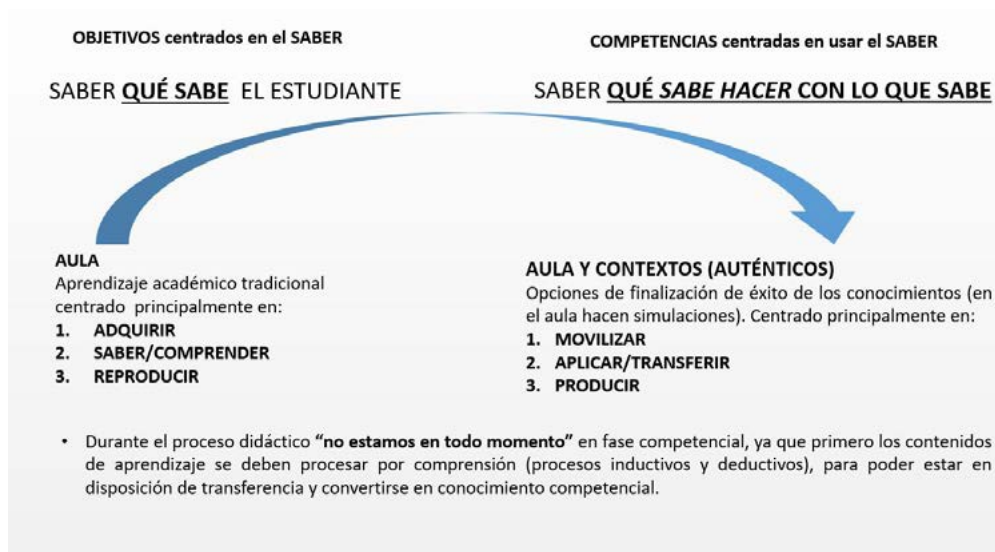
OBJETIVOS centrados en el SABER

SABER **QUÉ SABE** EL ESTUDIANTE

COMPETENCIAS centradas en usar el SABER

SABER **QUÉ *SABE HACER* CON LO QUE SABE**

**AULA**
Aprendizaje académico tradicional centrado principalmente en:
1. **ADQUIRIR**
2. **SABER/COMPRENDER**
3. **REPRODUCIR**

**AULA Y CONTEXTOS (AUTÉNTICOS)**
Opciones de finalización de éxito de los conocimientos (en el aula hacen simulaciones). Centrado principalmente en:
1. **MOVILIZAR**
2. **APLICAR/TRANSFERIR**
3. **PRODUCIR**

• Durante el proceso didáctico **"no estamos en todo momento"** en fase competencial, ya que primero los contenidos de aprendizaje se deben procesar por comprensión (procesos inductivos y deductivos), para poder estar en disposición de transferencia y convertirse en conocimiento competencial.